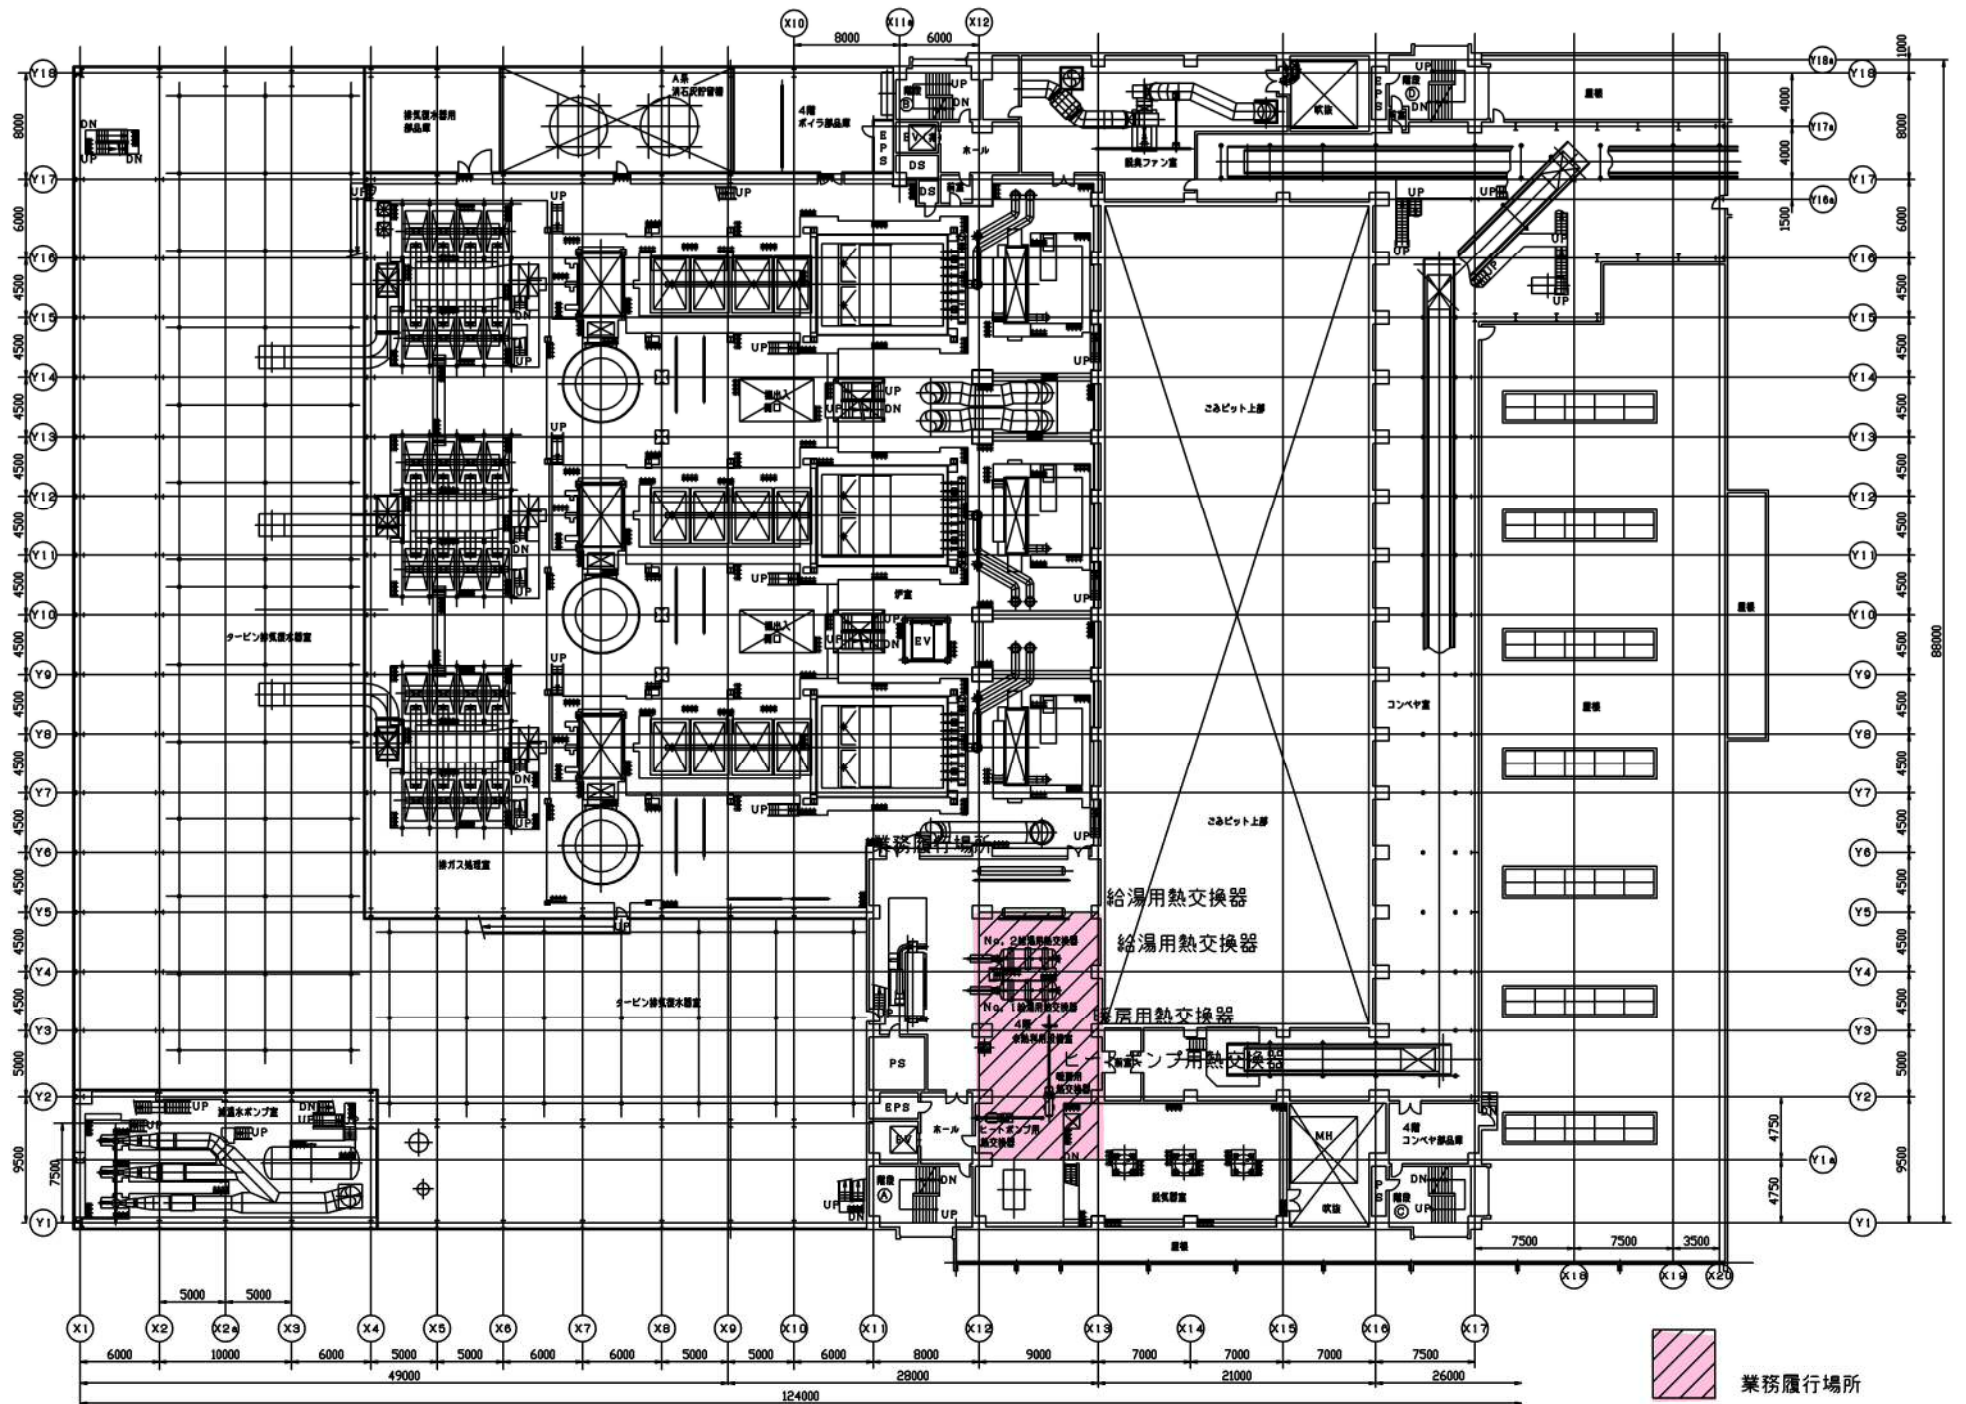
X10 X11a X12
8000 6000
Y18 Y18a Y18
Y17a
Y17 Y16a Y17
Y16 Y16
Y15 Y15
Y14 Y14
Y13 Y13
Y12 Y12
Y11 Y11
Y10 Y10
Y9 Y9
Y8 Y8
Y7 Y7
Y6 Y6
Y5 Y5
Y4 Y4
Y3 Y3
Y2 Y2
Y1a
Y1 Y1

8000 6000 4500 4500 4500 4500 4500 4500 4500 4500 4500 4500 4500 4500 5000 9500 7500
1000 8000 6000 4500 4500 4500 4500 4500 4500 4500 4500 4500 4500 4500 5000 9500 88000
4000 4000 1500 4750 4750

DN UP DN
排気復水器用部品庫
A系消石灰貯留槽
4階ボイラ部品庫
EPS EV DS DS ホール
脱臭ファン室
吹抜
EPS 階段 D
屋根
UP DN
ごみピット上部
タービン排気復水器室
炉室
EV
コンベヤ室
屋根
排ガス処理室
ごみピット上部
業務履行場所
給湯用熱交換器
給湯用熱交換器
No. 2給湯用熱交換器
No. 1給湯用熱交換器
4階余熱利用設備室
暖房用熱交換器
ヒートポンプ用熱交換器
暖房用熱交換器
ヒートポンプ用熱交換器
タービン排気復水器室
PS
EPS
EV
ホール
階段 A
MH
吹抜
4階コンベヤ部品庫
階段 C
脱気器室
屋根
循環水ポンプ室
UP DN

5000 5000
7500 7500 3500
X18 X19 X20
X1 X2 X2a X3 X4 X5 X6 X7 X8 X9 X10 X11 X12 X13 X14 X15 X16 X17
6000 10000 6000 5000 5000 6000 6000 5000 5000 6000 8000 9000 7000 7000 7000 7500
49000 28000 21000 26000
124000

業務履行場所